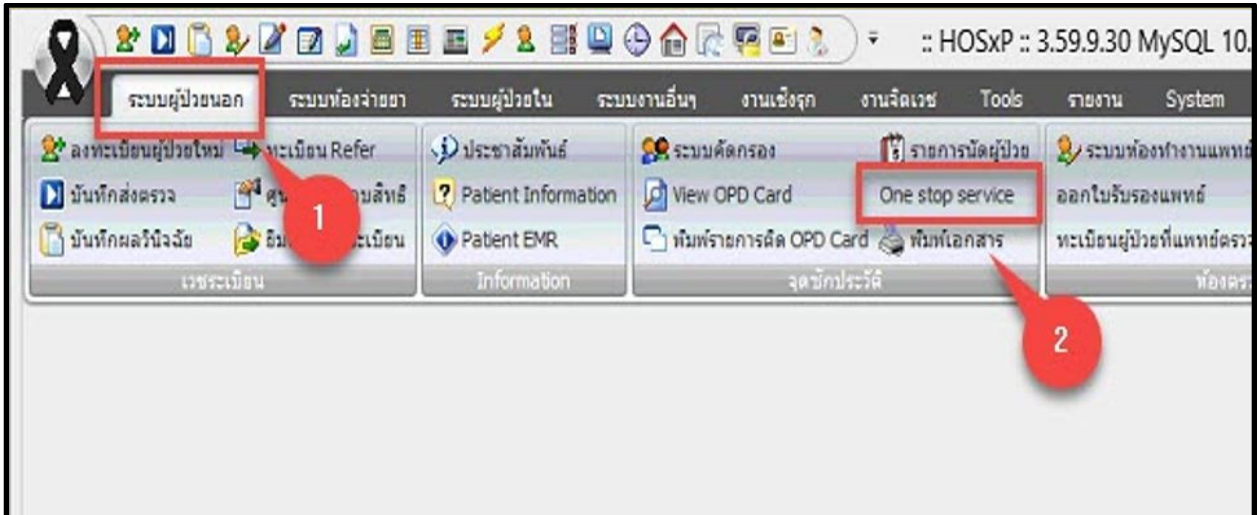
:: HOSxP :: 3.59.9.30 MySQL 10.

ระบบผู้ป่วยนอก ระบบห้องจ่ายยา ระบบผู้ป่วยใน ระบบงานอื่นๆ งานเชิงรุก งานจิตเวช Tools รายงาน System

ลงทะเบียนผู้ป่วยใหม่ ทะเบียน Refer
บันทึกส่งตรวจ ศูน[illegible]บสิทธิ์
บันทึกผลวินิจฉัย ยืม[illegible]ะเบียน
เวชระเบียน

ประชาสัมพันธ์
Patient Information
Patient EMR
Information

ระบบคัดกรอง รายการนัดผู้ป่วย
View OPD Card One stop service
พิมพ์รายการติด OPD Card พิมพ์เอกสาร
จุดซักประวัติ

ระบบห้องทำงานแพทย์
ออกใบรับรองแพทย์
ทะเบียนผู้ป่วยที่แพทย์ตรวจ
ห้องตร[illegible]

1

2